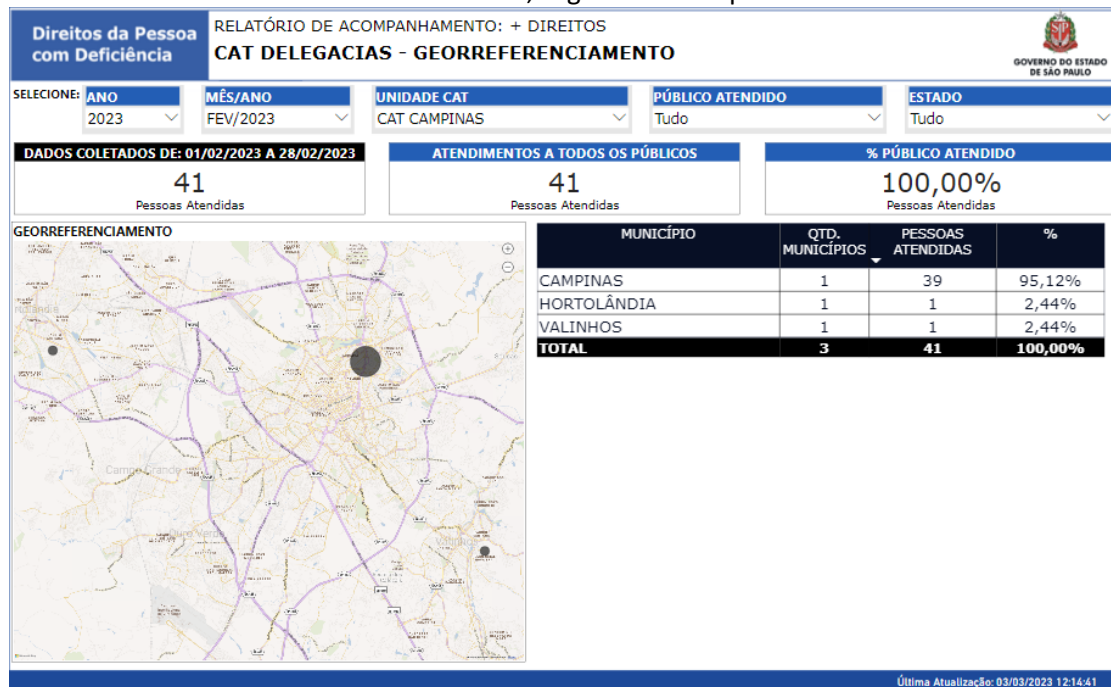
Direitos da Pessoa com Deficiência

RELATÓRIO DE ACOMPANHAMENTO: + DIREITOS
CAT DELEGACIAS - GEORREFERENCIAMENTO

GOVERNO DO ESTADO DE SÃO PAULO

SELECIONE: ANO 2023
MÊS/ANO FEV/2023
UNIDADE CAT CAT CAMPINAS
PÚBLICO ATENDIDO Tudo
ESTADO Tudo

DADOS COLETADOS DE: 01/02/2023 A 28/02/2023
41
Pessoas Atendidas

ATENDIMENTOS A TODOS OS PÚBLICOS
41
Pessoas Atendidas

% PÚBLICO ATENDIDO
100,00%
Pessoas Atendidas

GEORREFERENCIAMENTO

| MUNICÍPIO | QTD. MUNICÍPIOS | PESSOAS ATENDIDAS | % |
|---|---|---|---|
| CAMPINAS | 1 | 39 | 95,12% |
| HORTOLÂNDIA | 1 | 1 | 2,44% |
| VALINHOS | 1 | 1 | 2,44% |
| TOTAL | 3 | 41 | 100,00% |

Última Atualização: 03/03/2023 12:14:41